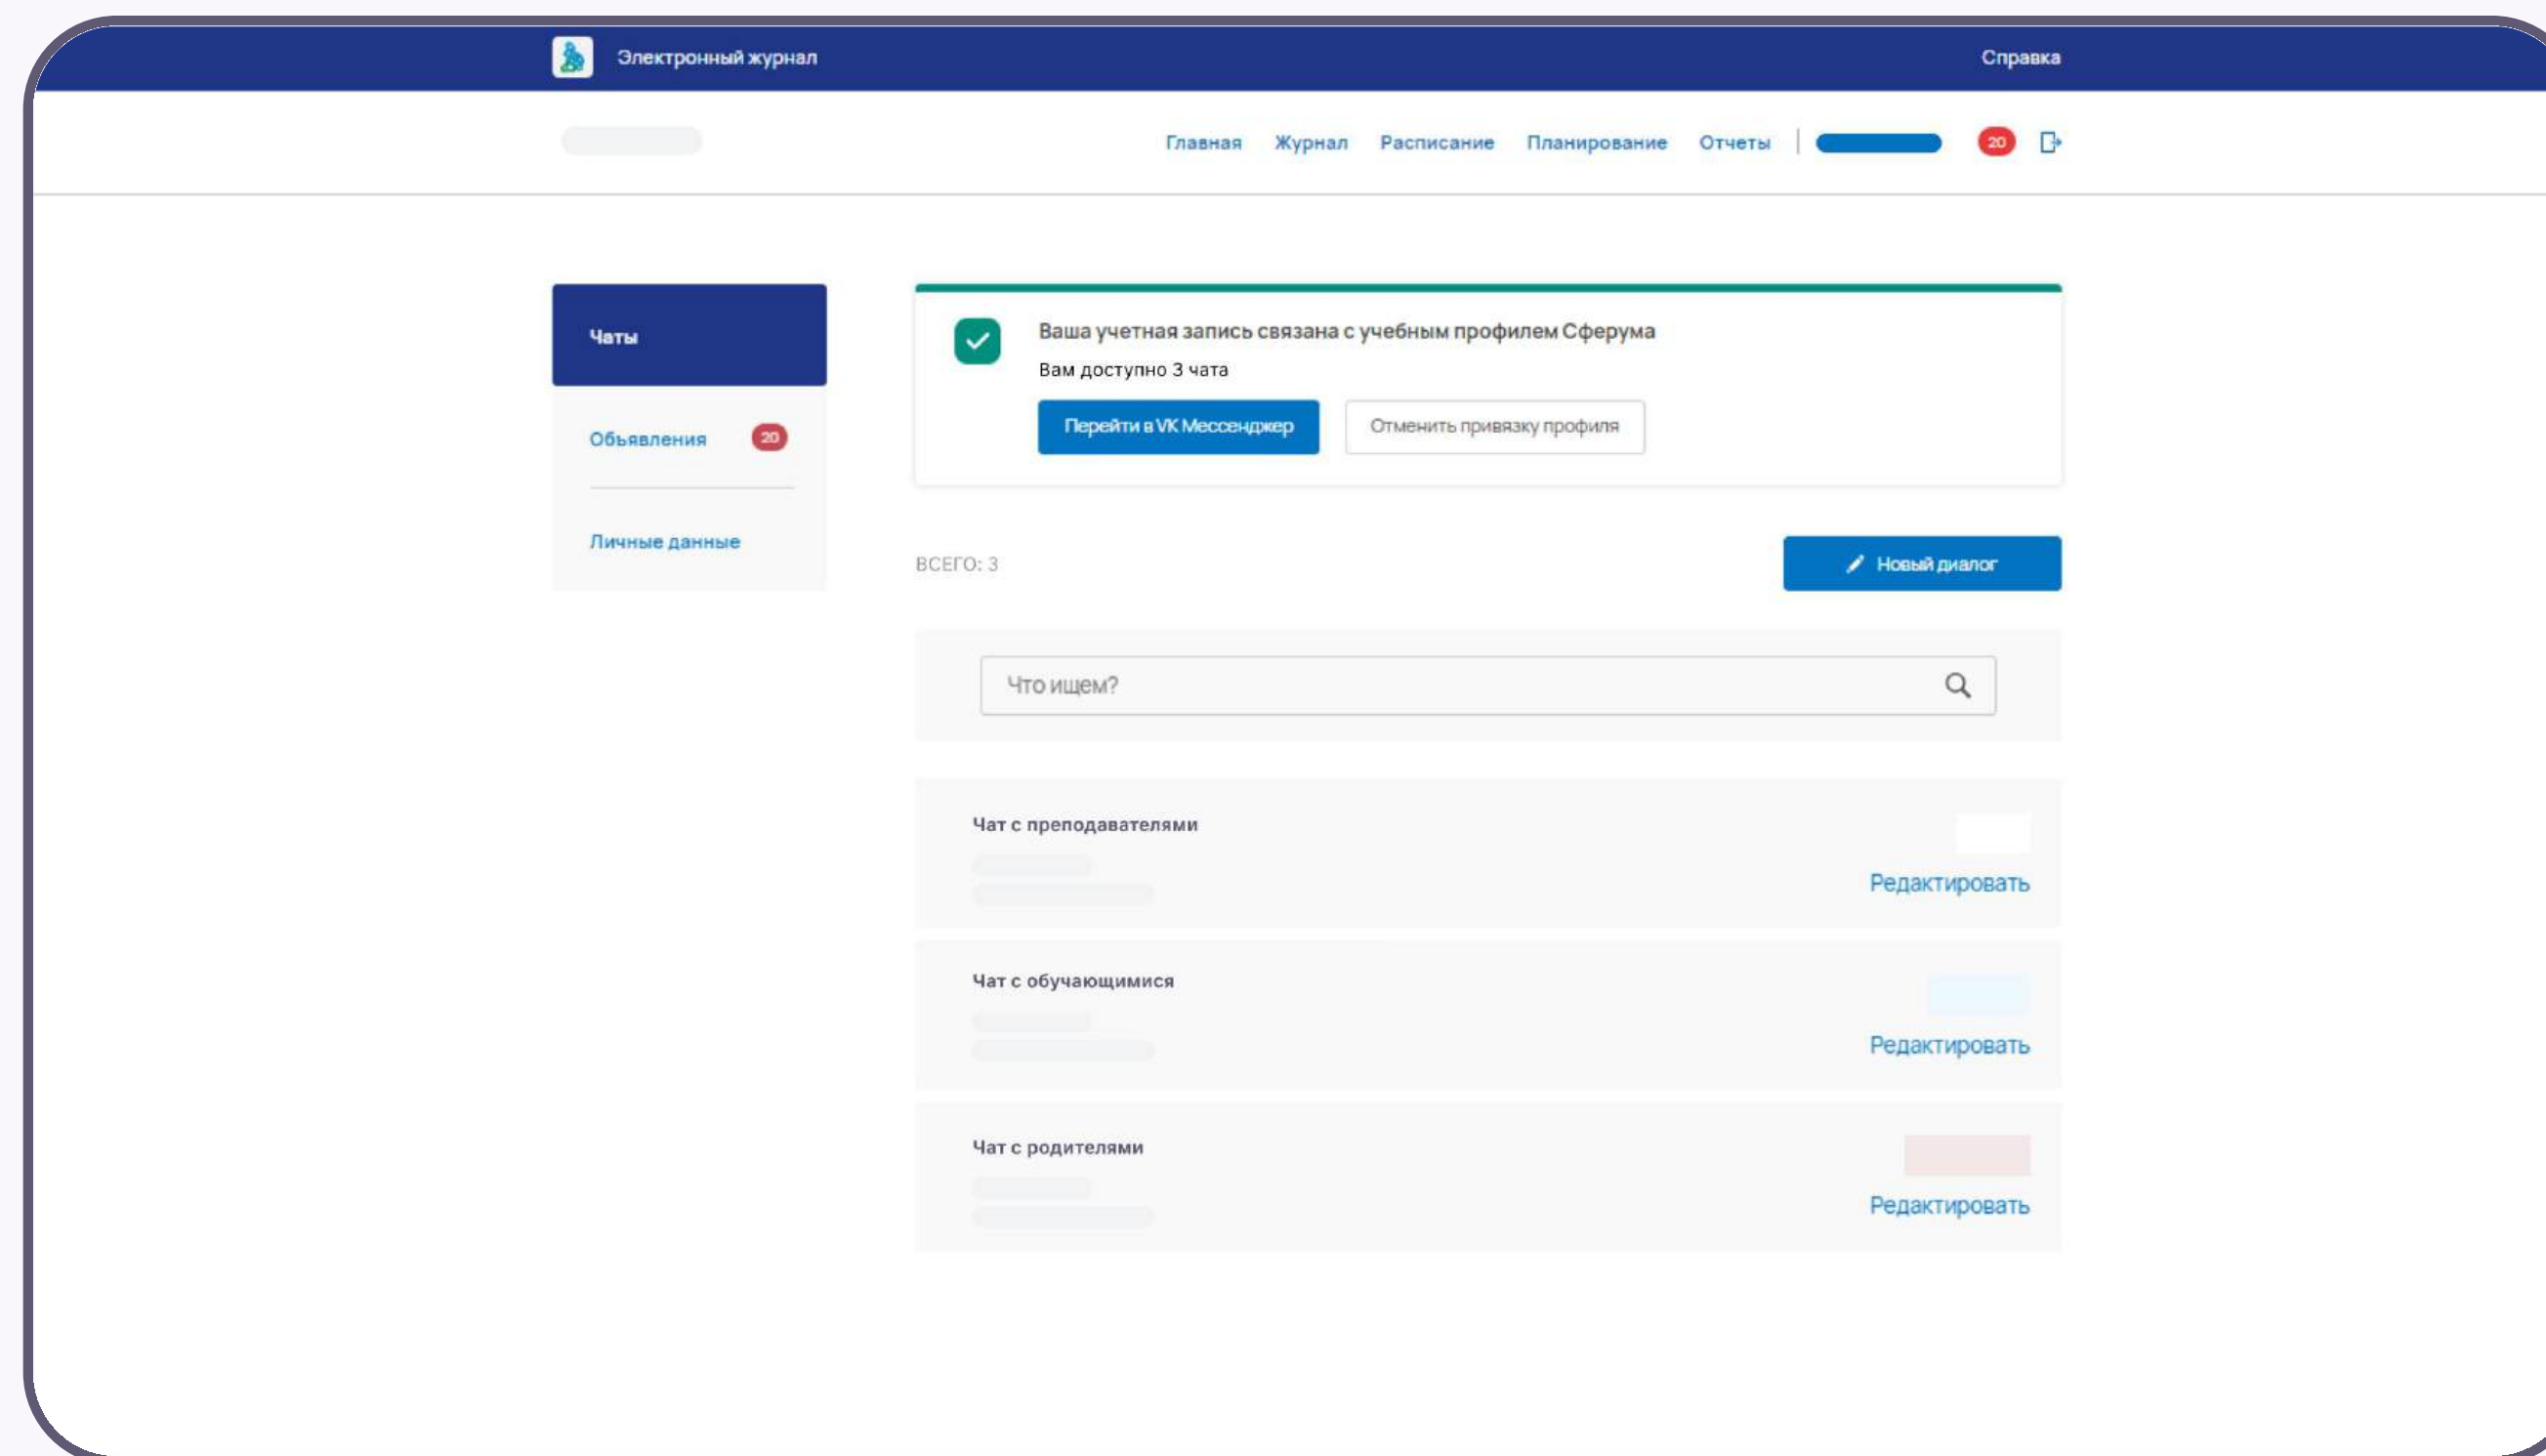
Электронный журнал

Справка

Главная Журнал Расписание Планирование Отчеты 20

Чаты

Объявления 20

Личные данные

Ваша учетная запись связана с учебным профилем Сферума

Вам доступно 3 чата

Перейти в VK Мессенджер

Отменить привязку профиля

ВСЕГО: 3

Новый диалог

Что ищем?

Чат с преподавателями

Редактировать

Чат с обучающимися

Редактировать

Чат с родителями

Редактировать